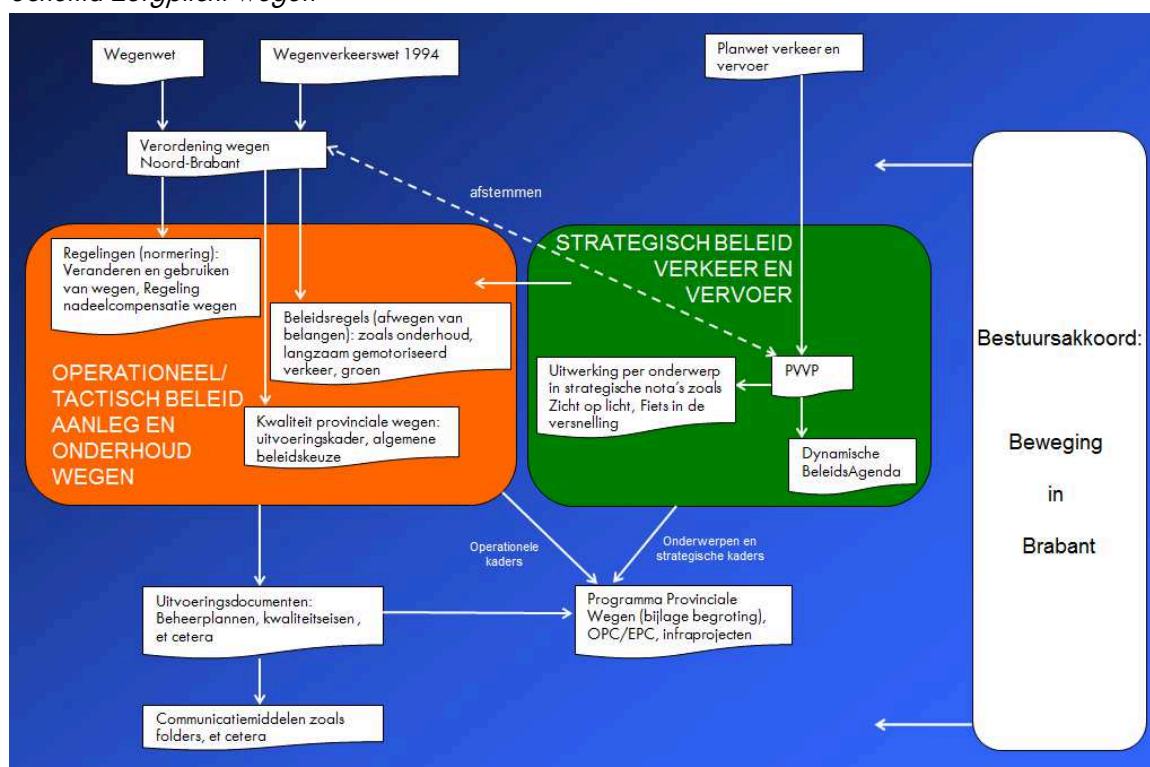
Wegenwet

Wegenverkeerswet 1994

Planwet verkeer en vervoer

Verordening wegen Noord-Brabant

afstemmen

Regelingen (normering): Veranderen en gebruiken van wegen, Regeling nadeelcompensatie wegen

Beleidsregels (afwegen van belangen): zoals onderhoud, langzaam gemotoriseerd verkeer, groen

OPERATIONEEL/ TACTISCH BELEID AANLEG EN ONDERHOUD WEGEN

Kwaliteit provinciale wegen: uitvoeringskader, algemene beleidskeuze

STRATEGISCH BELEID VERKEER EN VERVOER

Uitwerking per onderwerp in strategische nota's zoals Zicht op licht, Fiets in de versnelling

PVVP

Dynamische BeleidsAgenda

Bestuursakkoord:

Beweging

in

Brabant

Operationele kaders

Onderwerpen en strategische kaders

Uitvoeringsdocumenten: Beheerplannen, kwaliteitseisen , et cetera

Programma Provinciale Wegen (bijlage begroting), OPC/EPC, infraprojecten

Communicatiemiddelen zoals folders, et cetera